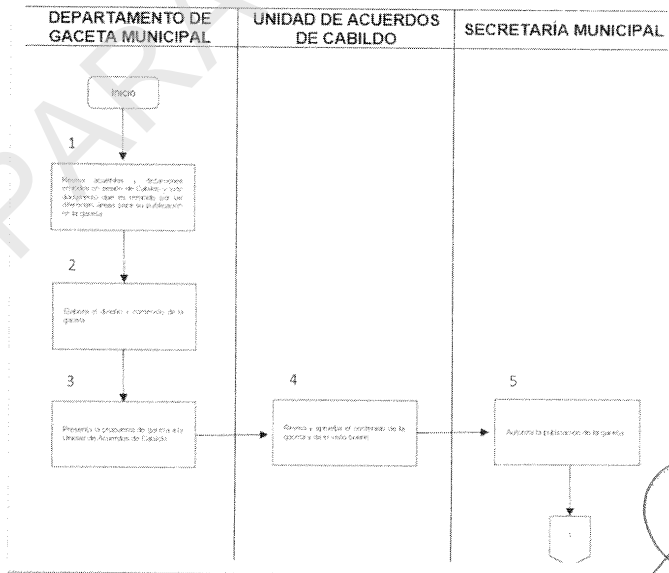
| DEPARTAMENTO DE GACETA MUNICIPAL | UNIDAD DE ACUERDOS DE CABILDO | SECRETARÍA MUNICIPAL |
|---|---|---|

PARA

Inicio

1

Recibe acuerdos y dictámenes emitidos en sesión de Cabildo y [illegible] que se remiten por las diferentes áreas para su publicación en la gaceta

2

Elabora el diseño y contenido de la gaceta

3

Presenta la propuesta de gaceta a la Unidad de Acuerdos de Cabildo

4

Revisa y aprueba el contenido de la gaceta y da el visto bueno

5

Autoriza la publicación de la gaceta

1